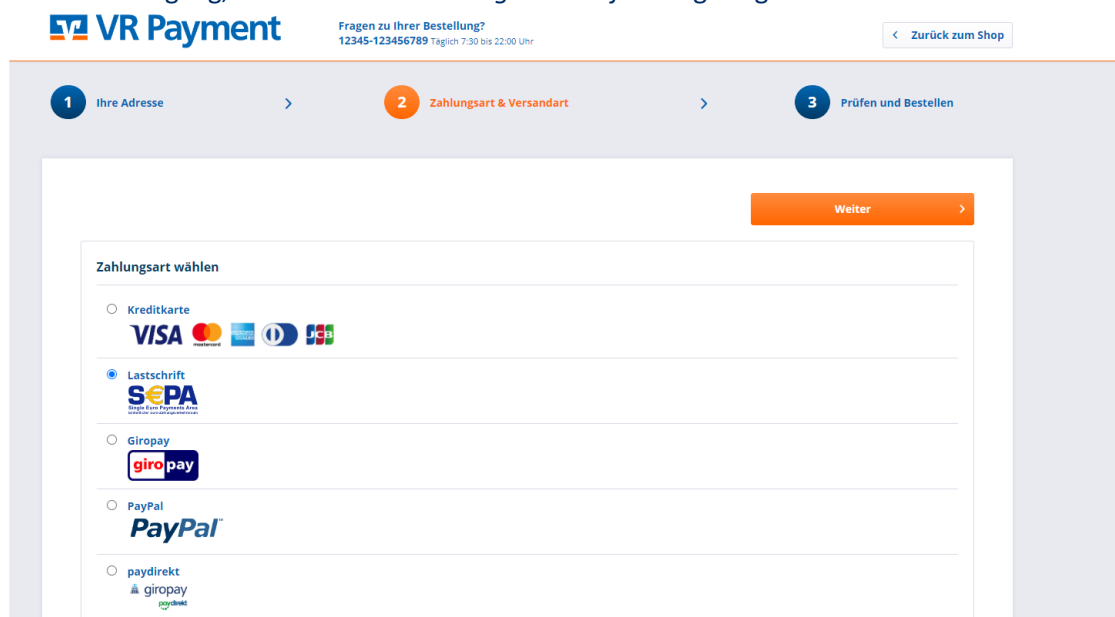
VR Payment

Fragen zu Ihrer Bestellung?
12345-123456789 Täglich 7:30 bis 22:00 Uhr

‹ Zurück zum Shop

1 Ihre Adresse ›

2 Zahlungsart & Versandart ›

3 Prüfen und Bestellen

Weiter ›

Zahlungsart wählen

Kreditkarte
VISA mastercard JCB

Lastschrift
SEPA
Single Euro Payments Area

Giropay
giropay

PayPal
PayPal

paydirekt
giropay
paydirekt